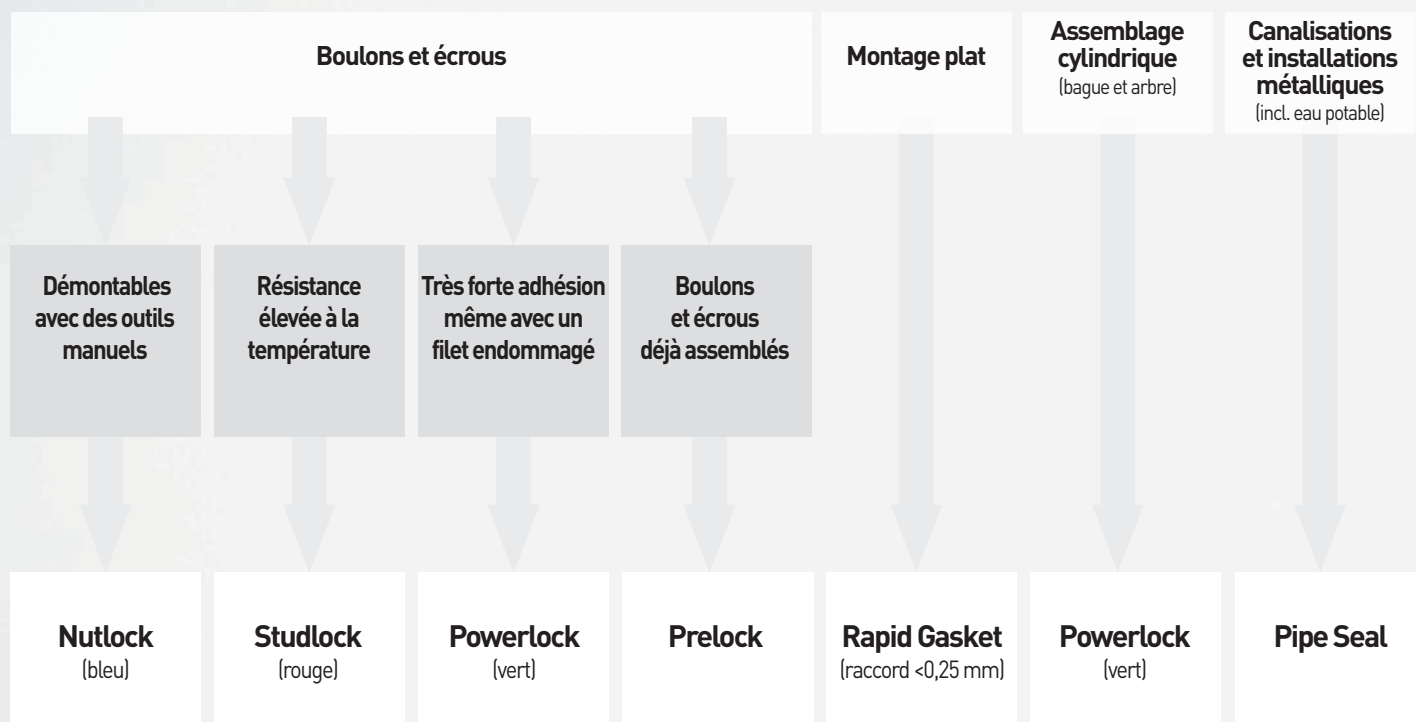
Boulons et écrous

Montage plat

Assemblage cylindrique
(bague et arbre)

Canalisations et installations métalliques
(incl. eau potable)

Démontables avec des outils manuels

Résistance élevée à la température

Très forte adhésion même avec un filet endommagé

Boulons et écrous déjà assemblés

Nutlock
(bleu)

Studlock
(rouge)

Powerlock
(vert)

Prelock

Rapid Gasket
(raccord <0,25 mm)

Powerlock
(vert)

Pipe Seal